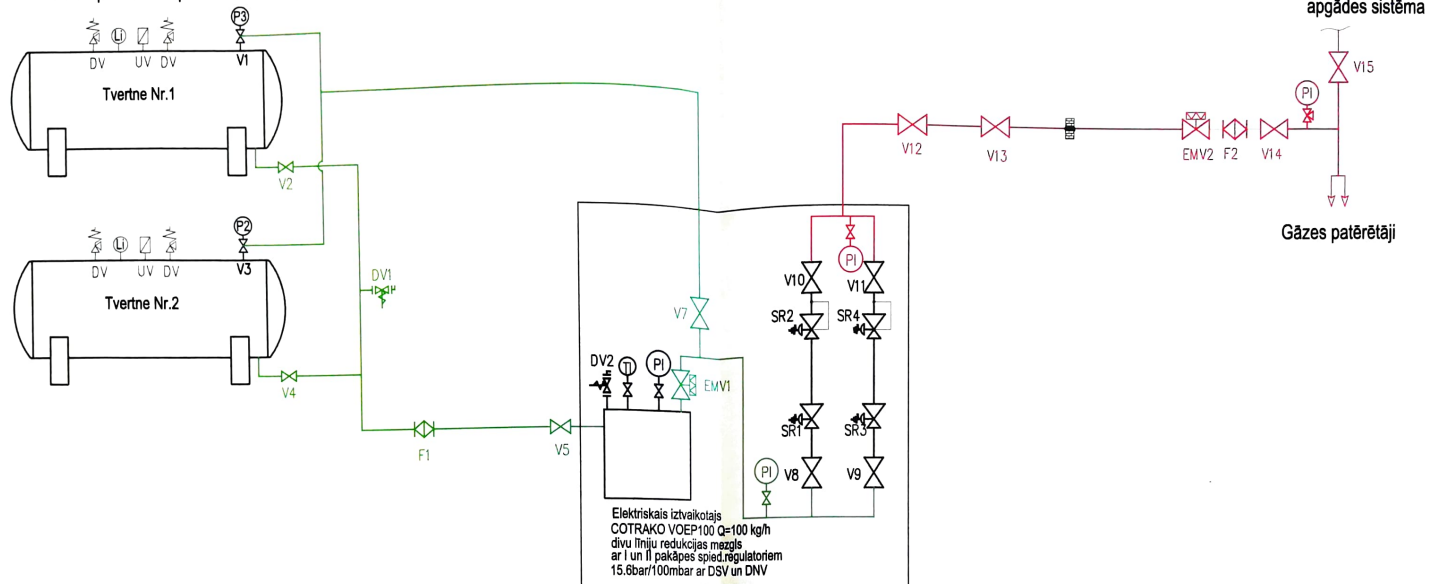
apgādes sistēma

P3
LI
DV UV DV
V1
Tvertne Nr.1
V2

P2
LI
DV UV DV
V3
Tvertne Nr.2
DV1
V4
F1
V5
V7
DV2
TI
PI
EMV1
Elektriskais iztvaikotajs COTRAKO VOEP100 Q=100 kg/h divu līniju redukcijas mezgls ar I un II pakāpes spied.regulatoriem 15.6bar/100mbar ar DSV un DNV

PI
V10
V11
SR2
SR4
SR1
SR3
PI
V8
V9

V12
V13
EMV2
F2
V14
PI
V15

Gāzes patērētāji